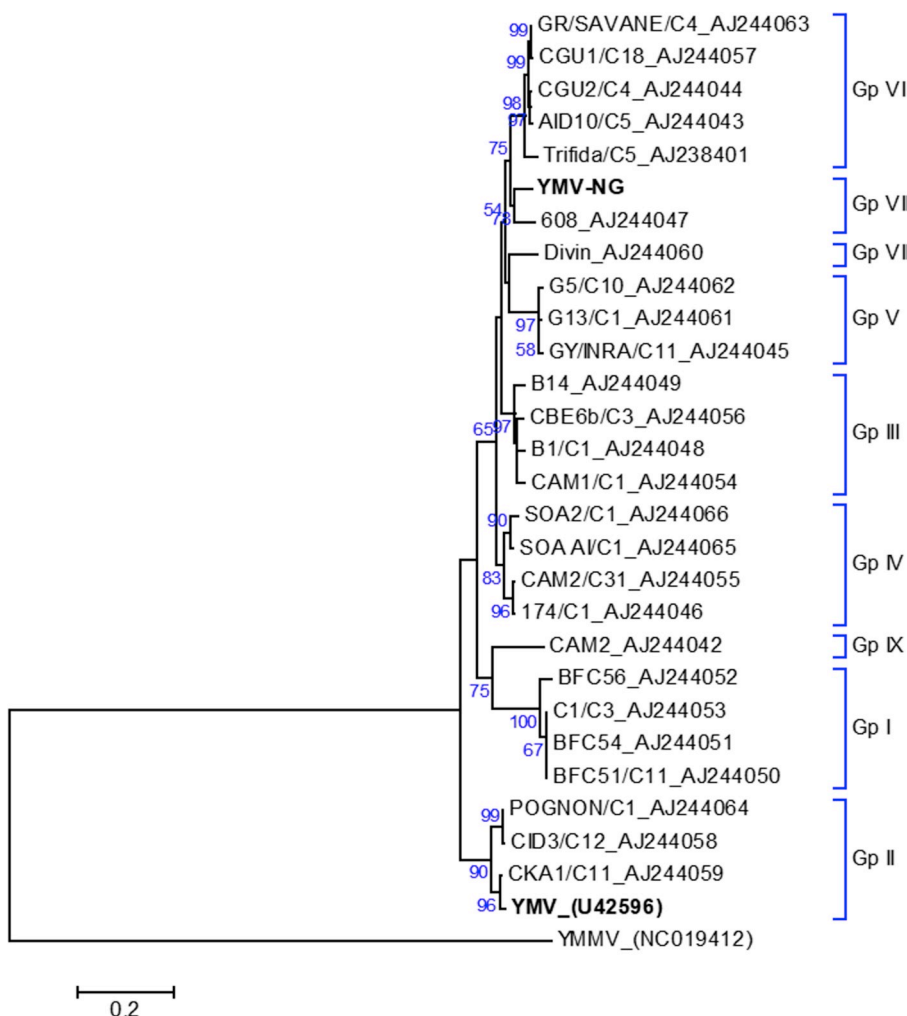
99 GR/SAVANE/C4_AJ244063
99 CGU1/C18_AJ244057
CGU2/C4_AJ244044
98
97 AID10/C5_AJ244043
75 Trifida/C5_AJ238401
Gp VI
YMV-NG
54 73 608_AJ244047
Gp VII
Divin_AJ244060
Gp VII
G5/C10_AJ244062
97 G13/C1_AJ244061
58 GY/INRA/C11_AJ244045
Gp V
B14_AJ244049
65 97 CBE6b/C3_AJ244056
B1/C1_AJ244048
CAM1/C1_AJ244054
Gp III
90 SOA2/C1_AJ244066
SOA AI/C1_AJ244065
83 CAM2/C31_AJ244055
96 174/C1_AJ244046
Gp IV
CAM2_AJ244042
Gp IX
75 BFC56_AJ244052
100 C1/C3_AJ244053
67 BFC54_AJ244051
BFC51/C11_AJ244050
Gp I
99 POGNON/C1_AJ244064
CID3/C12_AJ244058
90 CKA1/C11_AJ244059
96 YMV_(U42596)
Gp II
YMMV_(NC019412)
0.2